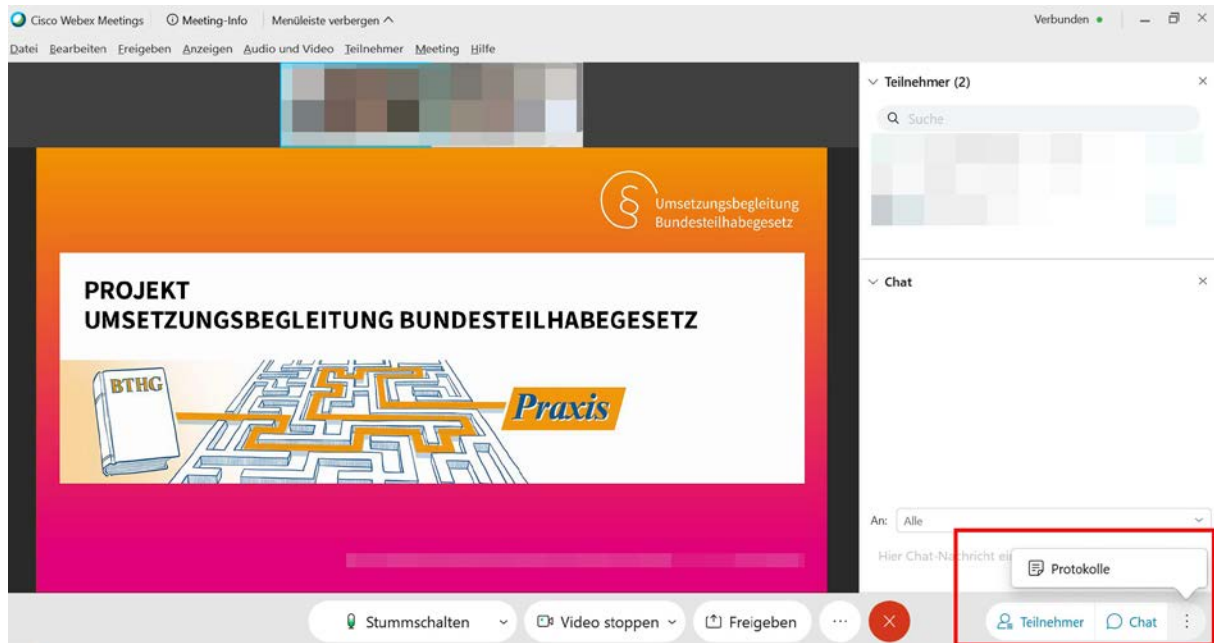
Cisco Webex Meetings   Meeting-Info   Menüleiste verbergen   Verbunden

Datei  Bearbeiten  Freigeben  Anzeigen  Audio und Video  Teilnehmer  Meeting  Hilfe

Umsetzungsbegleitung Bundesteilhabegesetz

PROJEKT
UMSETZUNGSBEGLEITUNG BUNDESTEILHABEGESETZ

BTHG

Praxis

Teilnehmer (2)

Suche

Chat

An: Alle

Hier Chat-Na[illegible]

Protokolle

Stummschalten   Video stoppen   Freigeben   ...   Teilnehmer   Chat